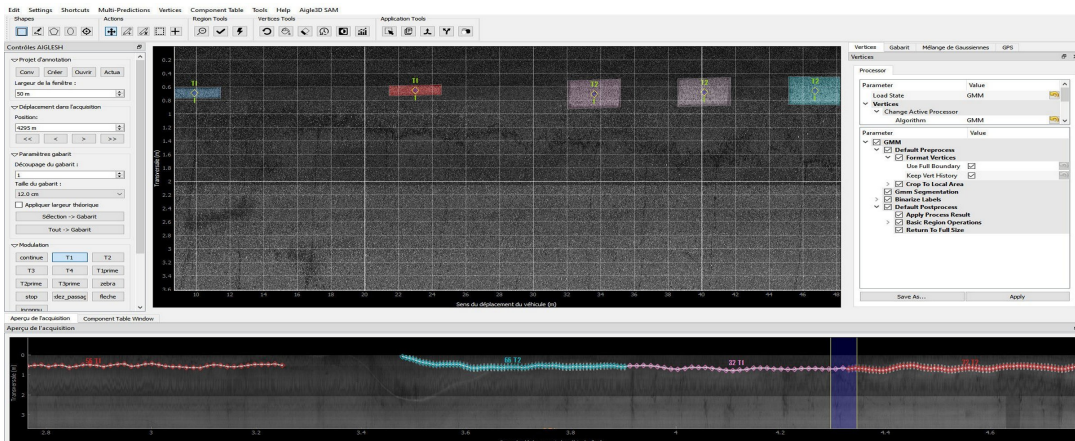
Edit Settings Shortcuts Multi-Predictions Vertices Component Table Tools Help Aigle3D SAM
Shapes
Actions
Region Tools
Vertices Tools
Application Tools

Contrôles AIGLESH
Projet d'annotation
Conv Créer Ouvrir Actua
Largeur de la fenêtre :
50 m
Déplacement dans l'acquisition
Position:
4295 m
<< < > >>
Paramètres gabarit
Découpage du gabarit :
1
Taille du gabarit :
12.0 cm
Appliquer largeur théorique
Sélection -> Gabarit
Tout -> Gabarit
Modulation
continue T1 T2
T3 T4 T1prime
T2prime T3prime zebra
stop dez_passag fleche
inconnu

0.2
0.4
0.6
0.8
1
1.2
1.4
1.6
1.8
2
2.2
2.4
2.6
2.8
3
3.2
3.4
3.6
T1
T1
T2
T2
T2
Transversale (m)
10 12 14 16 18 20 22 24 26 28 30 32 34 36 38 40 42 44 46
Sens du déplacement du véhicule (m)

Vertices Gabarit Mélange de Gaussiennes GPS
Vertices
Processor
| Parameter | Value |
|---|---|
| Load State | GMM |
| Vertices | |
| Change Active Processor | |
| Algorithm | GMM |

| Parameter | Value |
|---|---|
| GMM | |
| Default Preprocess | |
| Format Vertices | |
| Use Full Boundary | ☑ |
| Keep Vert History | ☑ |
| Crop To Local Area | |
| Gmm Segmentation | |
| Binarize Labels | |
| Default Postprocess | |
| Apply Process Result | |
| Basic Region Operations | |
| Return To Full Size | |

Save As... Apply

Aperçu de l'acquisition Component Table Window
Aperçu de l'acquisition
0
1
2
3
Transversale (m)
58 T1
58 T2
32 T1
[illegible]
2.8 3 3.2 3.4 3.6 3.8 4 4.2 4.4 4.6
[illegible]